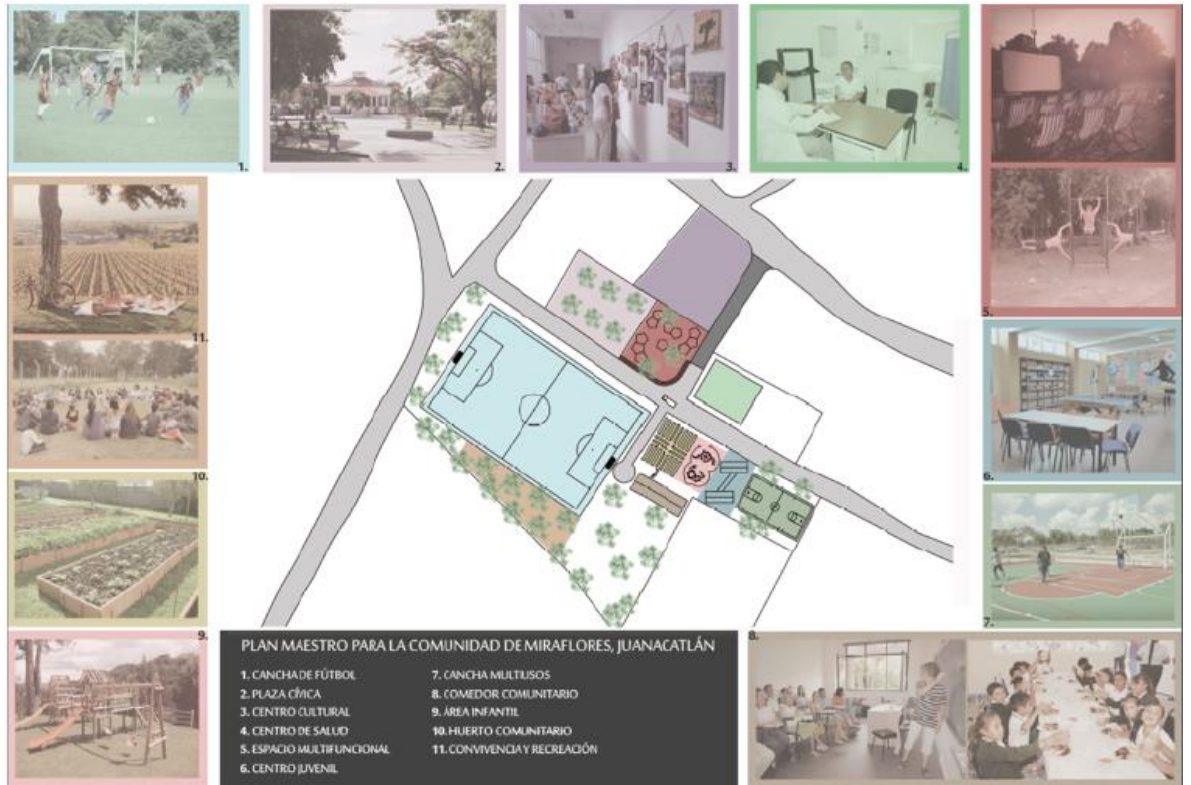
1.

2.

3.

4.

11.

5.

10.

6.

7.

9.

8.

PLAN MAESTRO PARA LA COMUNIDAD DE MIRAFLORES, JUANACATLÁN

1. CANCHA DE FÚTBOL
2. PLAZA CÍVICA
3. CENTRO CULTURAL
4. CENTRO DE SALUD
5. ESPACIO MULTIFUNCIONAL
6. CENTRO JUVENIL

7. CANCHA MULTIUSOS
8. COMEDOR COMUNITARIO
9. ÁREA INFANTIL
10. HUERTO COMUNITARIO
11. CONVIVENCIA Y RECREACIÓN